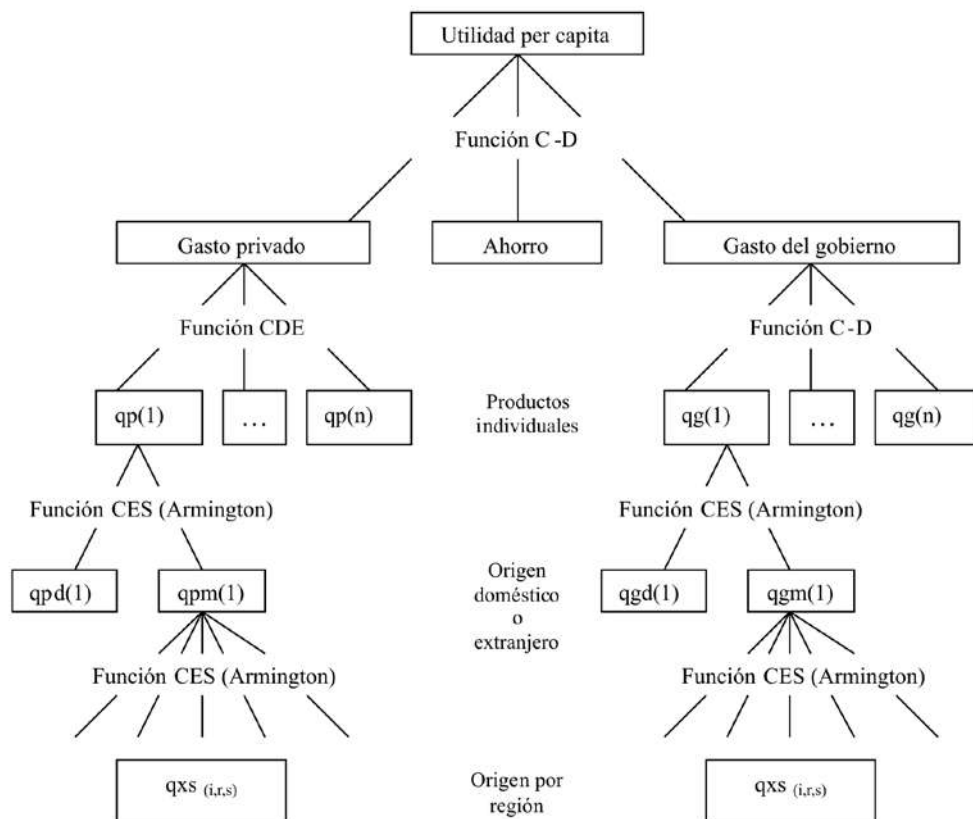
Utilidad per capita

Función C -D

Gasto privado

Ahorro

Gasto del gobierno

Función CDE

Función C -D

qp(1)

...

qp(n)

Productos individuales

qg(1)

...

qg(n)

Función CES (Armington)

Función CES (Armington)

qpd(1)

qpm(1)

Origen doméstico o extranjero

qgd(1)

qgm(1)

Función CES (Armington)

Función CES (Armington)

qxs $_{(i,r,s)}$

Origen por región

qxs $_{(i,r,s)}$